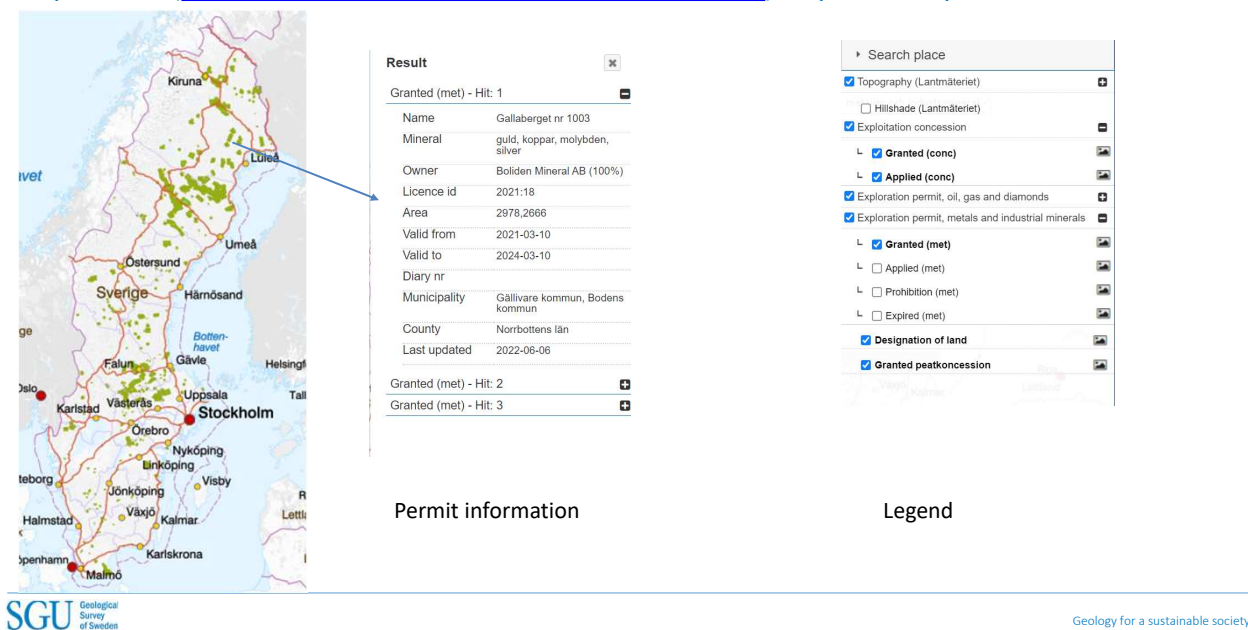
Kiruna
Luleå
avet
Umeå
Östersund
Sverige
Härnösand
ge
Botten-havet
Falun
Gävle
Helsing
Oslo
Uppsala
Tall
Karlstad
Västerås
Stockholm
Örebro
Nyköping
Linköping
teborg
Jönköping
Visby
Växjö
Kalmar
Halmstad
Lettl
Karlskrona
penhamn
Malmö

Result
Granted (met) - Hit: 1

| | |
|---|---|
| Name | Gallaberget nr 1003 |
| Mineral | guld, koppar, molybden, silver |
| Owner | Boliden Mineral AB (100%) |
| Licence id | 2021:18 |
| Area | 2978,2666 |
| Valid from | 2021-03-10 |
| Valid to | 2024-03-10 |
| Diary nr | |
| Municipality | Gällivare kommun, Bodens kommun |
| County | Norrbottens län |
| Last updated | 2022-06-06 |

Granted (met) - Hit: 2
Granted (met) - Hit: 3

Permit information

Search place
Topography (Lantmäteriet)
Hillshade (Lantmäteriet)
Exploitation concession
Granted (conc)
Applied (conc)
Exploration permit, oil, gas and diamonds
Exploration permit, metals and industrial minerals
Granted (met)
Applied (met)
Prohibition (met)
Expired (met)
Designation of land
Granted peatkoncession

Legend

SGU Geological Survey of Sweden

Geology for a sustainable society